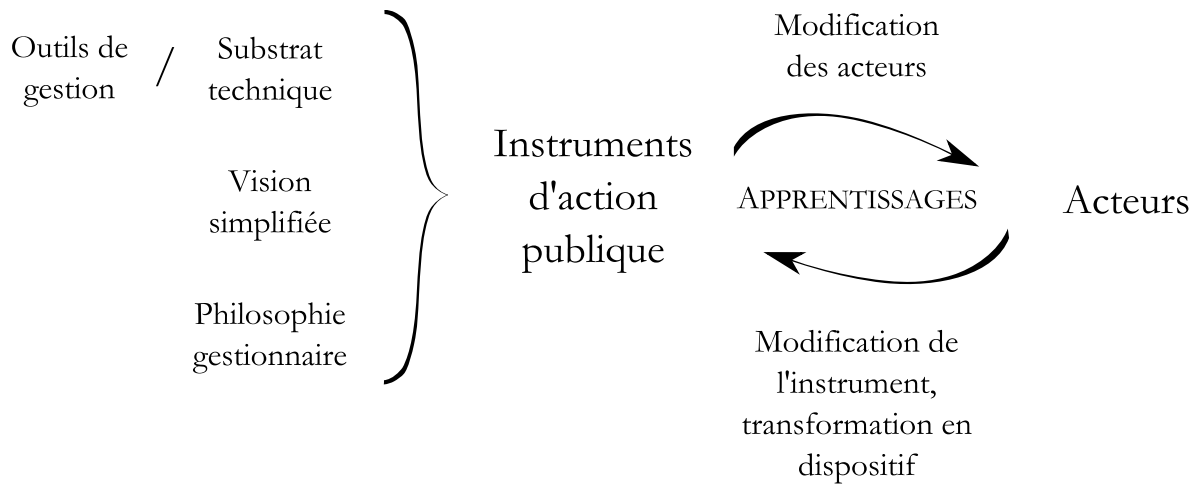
Outils de gestion / Substrat technique

Vision simplifiée

Philosophie gestionnaire

Instruments d'action publique

Modification des acteurs

APPRENTISSAGES

Acteurs

Modification de l'instrument, transformation en dispositif